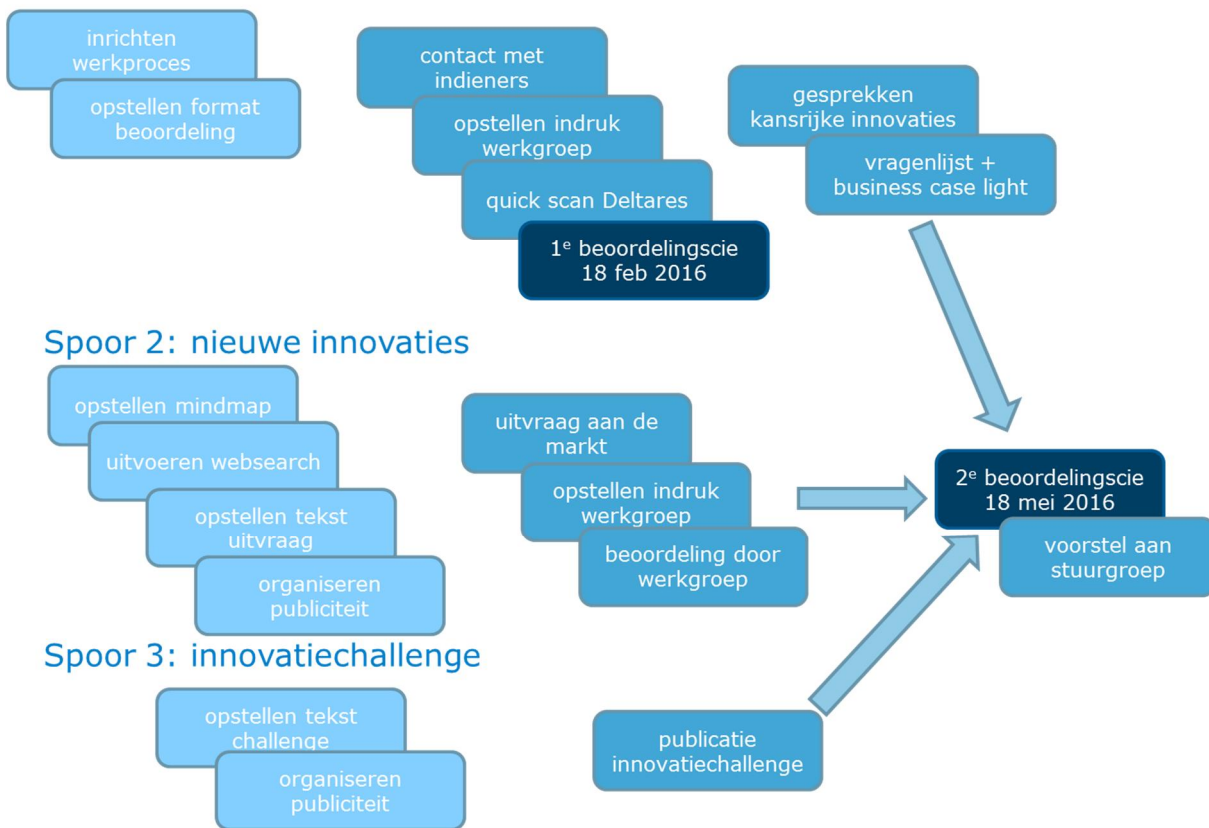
inrichten werkproces

opstellen format beoordeling

contact met indieners

opstellen indruk werkgroep

quick scan Deltares

1$^{e}$ beoordelingscie 18 feb 2016

gesprekken kansrijke innovaties

vragenlijst + business case light

Spoor 2: nieuwe innovaties

opstellen mindmap

uitvoeren websearch

opstellen tekst uitvraag

organiseren publiciteit

uitvraag aan de markt

opstellen indruk werkgroep

beoordeling door werkgroep

2$^{e}$ beoordelingscie 18 mei 2016

voorstel aan stuurgroep

Spoor 3: innovatiechallenge

opstellen tekst challenge

organiseren publiciteit

publicatie innovatiechallenge